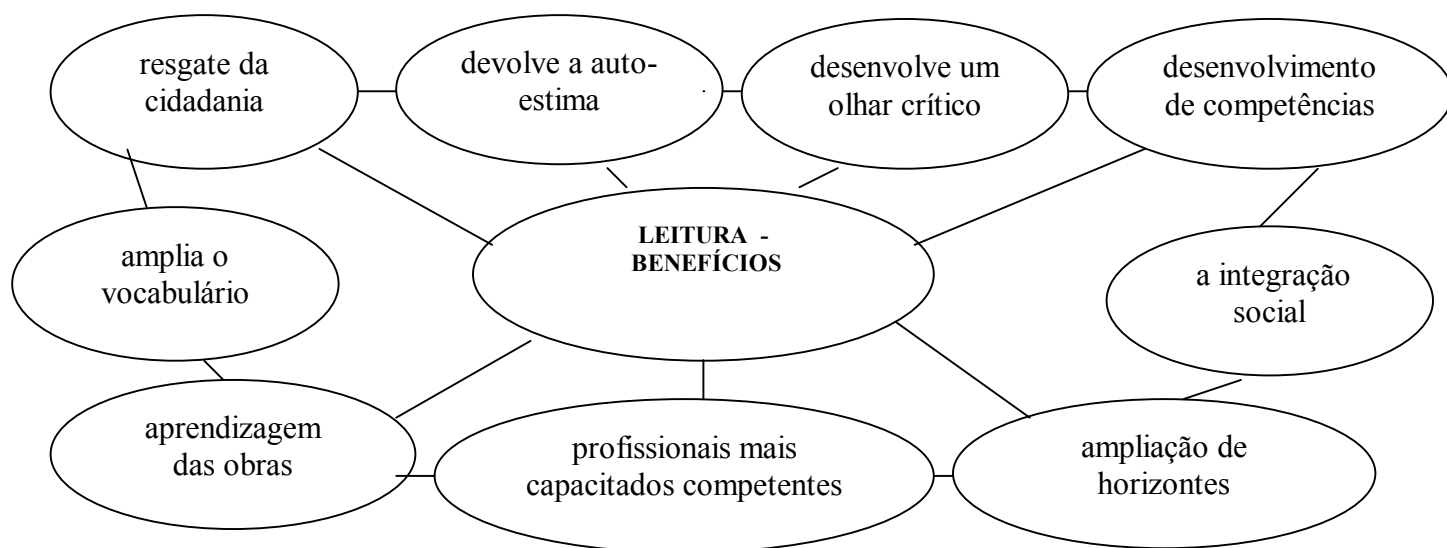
resgate da cidadania

devolve a auto-estima

desenvolve um olhar crítico

desenvolvimento de competências

LEITURA - BENEFÍCIOS

amplia o vocabulário

a integração social

aprendizagem das obras

profissionais mais capacitados competentes

ampliação de horizontes